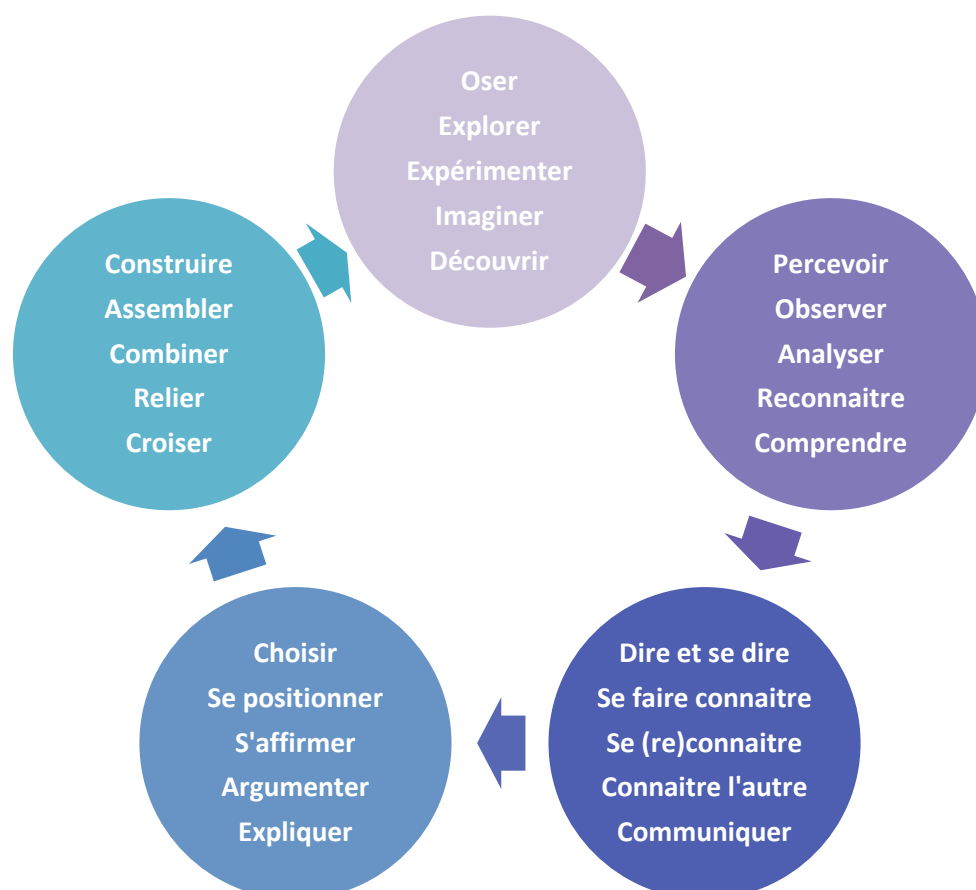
Oser
Explorer
Expérimenter
Imaginer
Découvrir

Percevoir
Observer
Analyser
Reconnaitre
Comprendre

Dire et se dire
Se faire connaitre
Se (re)connaitre
Connaitre l'autre
Communiquer

Choisir
Se positionner
S'affirmer
Argumenter
Expliquer

Construire
Assembler
Combiner
Relier
Croiser